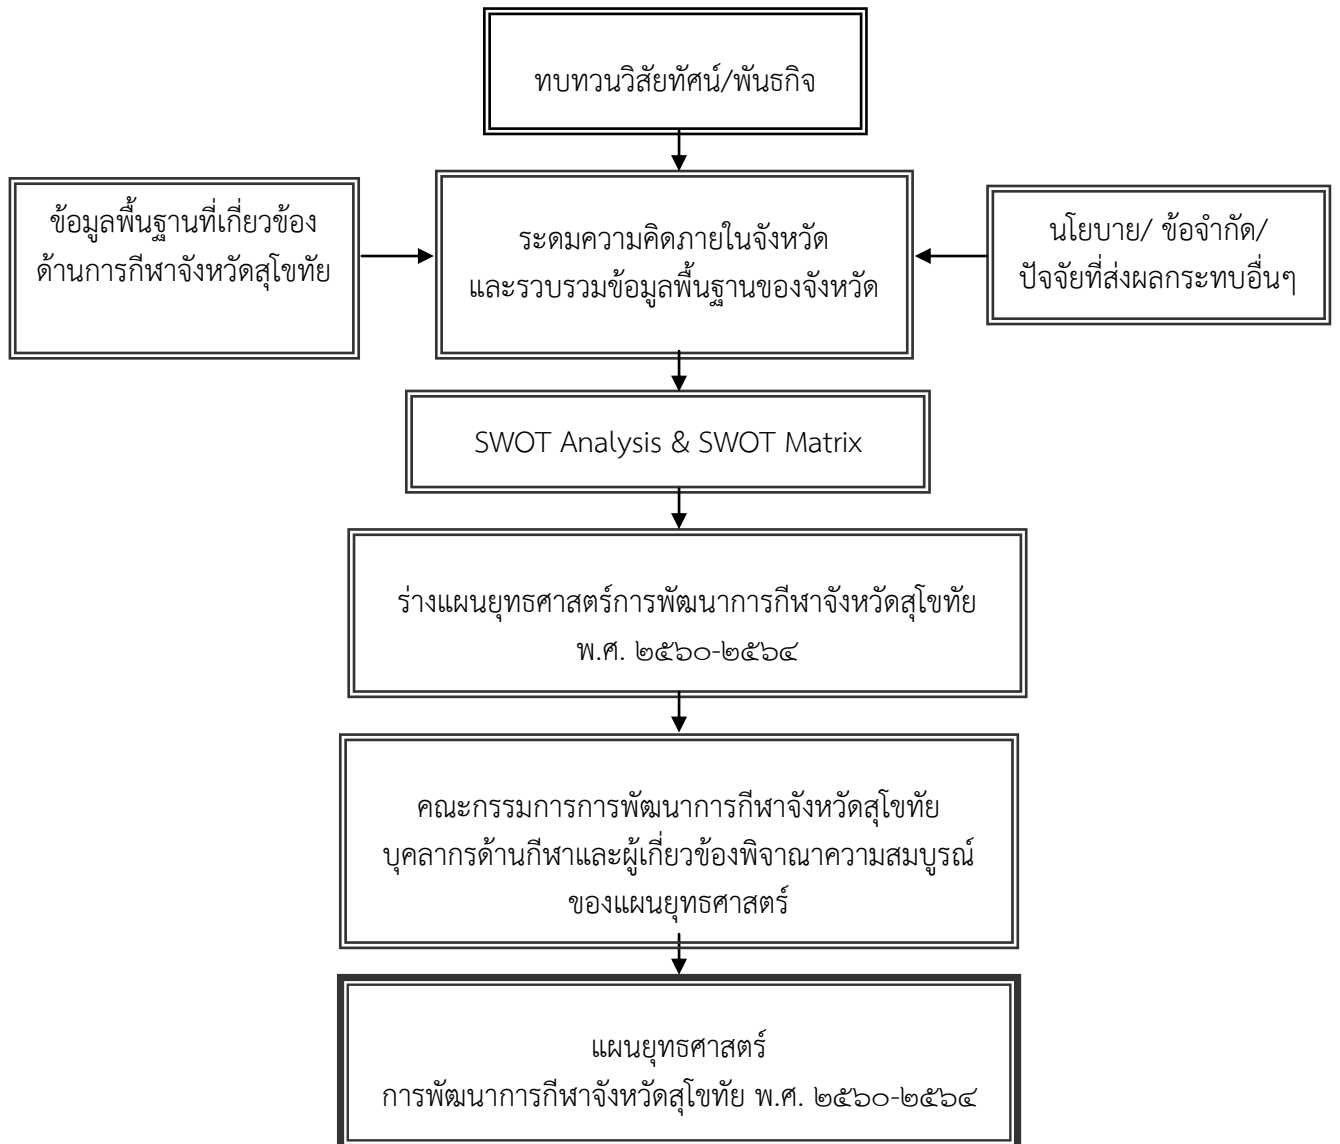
ทบทวนวิสัยทัศน์/พันธกิจ

ข้อมูลพื้นฐานที่เกี่ยวข้อง ด้านการกีฬาจังหวัดสุโขทัย

ระดมความคิดภายในจังหวัด และรวบรวมข้อมูลพื้นฐานของจังหวัด

นโยบาย/ ข้อจำกัด/ ปัจจัยที่ส่งผลกระทบอื่นๆ

SWOT Analysis & SWOT Matrix

ร่างแผนยุทธศาสตร์การพัฒนาการกีฬาจังหวัดสุโขทัย พ.ศ. ๒๕๖๐-๒๕๖๔

คณะกรรมการการพัฒนาการกีฬาจังหวัดสุโขทัย บุคลากรด้านกีฬาและผู้เกี่ยวข้องพิจาณาความสมบูรณ์ ของแผนยุทธศาสตร์

แผนยุทธศาสตร์ การพัฒนาการกีฬาจังหวัดสุโขทัย พ.ศ. ๒๕๖๐-๒๕๖๔